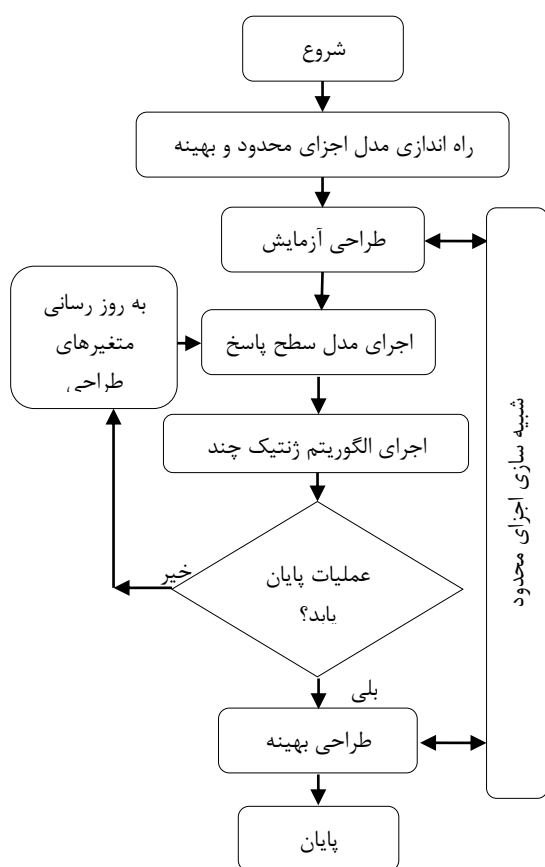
شروع

راه اندازی مدل اجزای محدود و بهینه

طراحی آزمایش

به روز رسانی متغیرهای طراحی

اجرای مدل سطح پاسخ

اجرای الگوریتم ژنتیک چند

عملیات پایان یابد؟

خیر

بلی

طراحی بهینه

پایان

شبیه سازی اجزای محدود